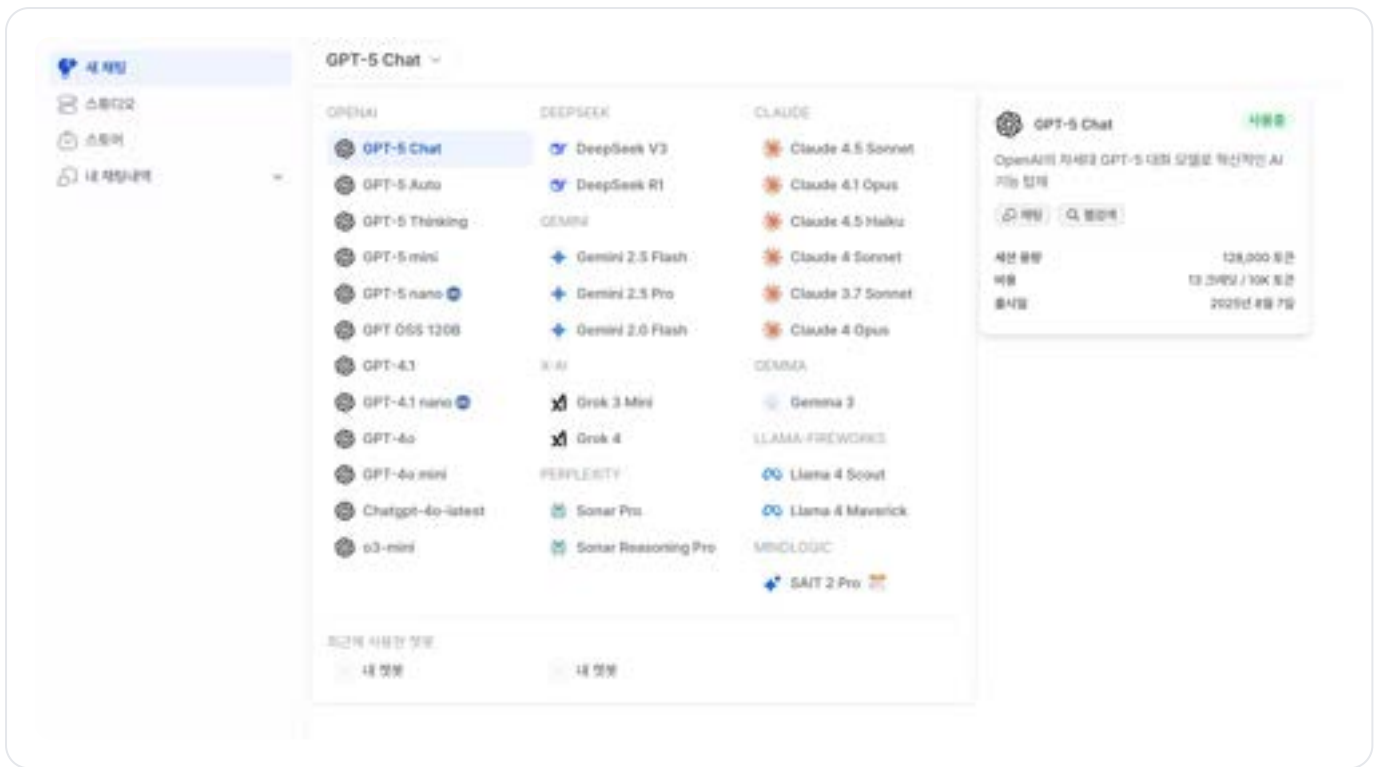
새 채팅
스튜디오
스토어
내 채팅내역

GPT-5 Chat

OPENAI
GPT-5 Chat
GPT-5 Auto
GPT-5 Thinking
GPT-5 mini
GPT-5 nano
GPT OSS 120B
GPT-4.1
GPT-4.1 nano
GPT-4o
GPT-4o mini
Chatgpt-4o-latest
o3-mini

DEEPSEEK
DeepSeek V3
DeepSeek R1
GEMINI
Gemini 2.5 Flash
Gemini 2.5 Pro
Gemini 2.0 Flash
X-AI
Grok 3 Mini
Grok 4
PERPLEXITY
Sonar Pro
Sonar Reasoning Pro

CLAUDE
Claude 4.5 Sonnet
Claude 4.1 Opus
Claude 4.5 Haiku
Claude 4 Sonnet
Claude 3.7 Sonnet
Claude 4 Opus
GEMMA
Gemma 3
LLAMA-FIREWORKS
Llama 4 Scout
Llama 4 Maverick
MINDLOGIC
SAIT 2 Pro

최근에 사용한 챗봇
내 챗봇
내 챗봇

GPT-5 Chat
사용중
OpenAI의 차세대 GPT-5 대화 모델로 혁신적인 AI 기능 탑재
채팅
웹검색
세션 용량 128,000 토큰
비용 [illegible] / 10K 토큰
출시일 2025년 8월 7일